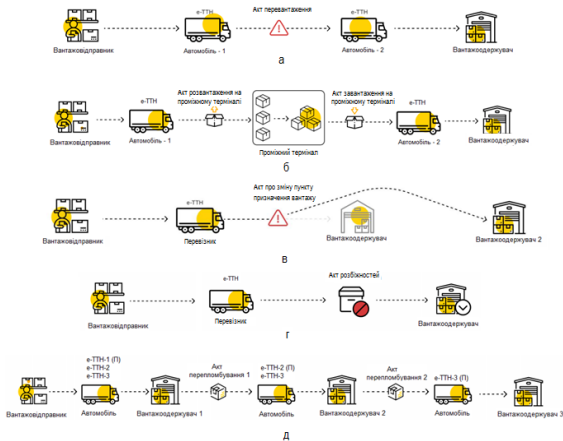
Вантажовідправник
e-ТТН
Автомобіль - 1
Акт перевантаження
e-ТТН
Автомобіль - 2
Вантажоодержувач
а

Вантажовідправник
e-ТТН
Автомобіль - 1
Акт розвантаження на проміжному терміналі
Проміжний термінал
Акт завантаження на проміжному терміналі
e-ТТН
Автомобіль - 2
Вантажоодержувач
б

Вантажовідправник
e-ТТН
Перевізник
Акт про зміну пункту призначення вантажу
Вантажоодержувач
Вантажоодержувач 2
в

Вантажовідправник
e-ТТН
Перевізник
Акт розбіжностей
Вантажоодержувач
г

Вантажовідправник
e-ТТН-1 (П)
e-ТТН-2
e-ТТН-3
Автомобіль
Вантажоодержувач 1
Акт переплomбування 1
e-ТТН-2 (П)
e-ТТН-3
Автомобіль
Вантажоодержувач 2
Акт переплombування 2
e-ТТН-3 (П)
Автомобіль
Вантажоодержувач 3
д